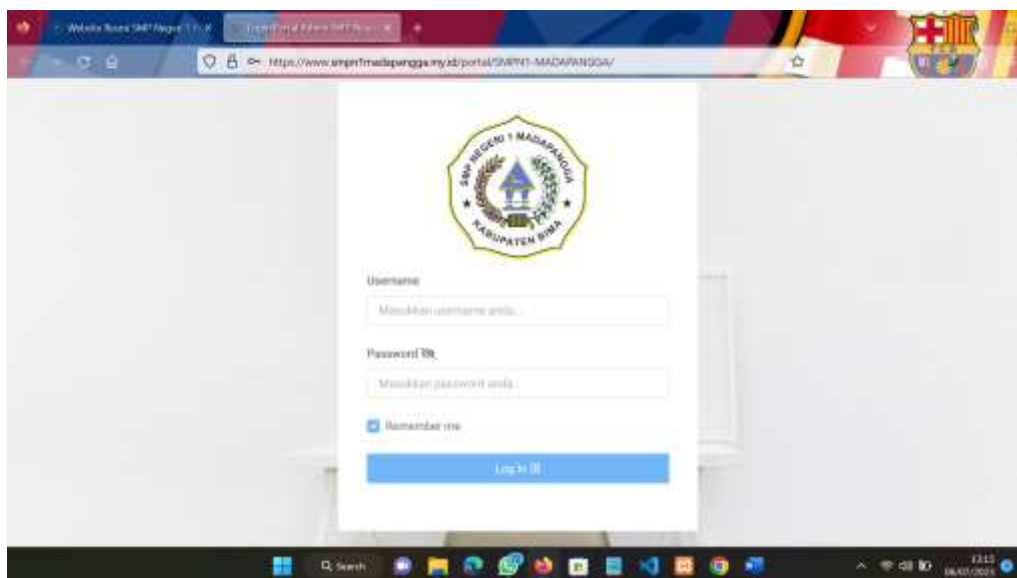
Website Resmi SMP Negeri 1 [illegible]

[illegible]

https://www.smpn1madapangga.my.id/portal/SMPN1-MADAPANGGA/

SMP NEGERI 1 MADAPANGGA

KABUPATEN BIMA

Username

Masukkan username anda...

Password

Masukkan password anda...

Remember me

Log In

Search

13:13
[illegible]